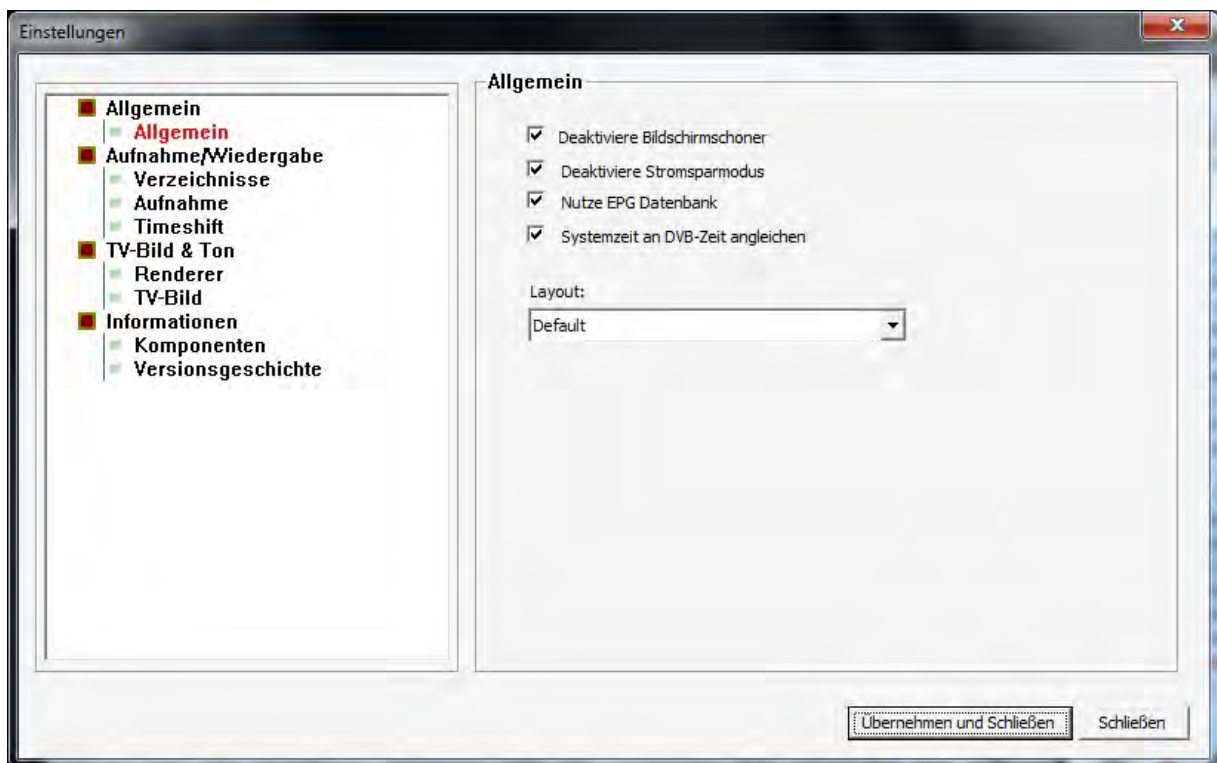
Einstellungen

Allgemein
Allgemein
Aufnahme/Wiedergabe
Verzeichnisse
Aufnahme
Timeshift
TV-Bild & Ton
Renderer
TV-Bild
Informationen
Komponenten
Versionsgeschichte

Allgemein

Deaktiviere Bildschirmschoner
Deaktiviere Stromsparmodus
Nutze EPG Datenbank
Systemzeit an DVB-Zeit angleichen

Layout:
Default

Übernehmen und Schließen
Schließen